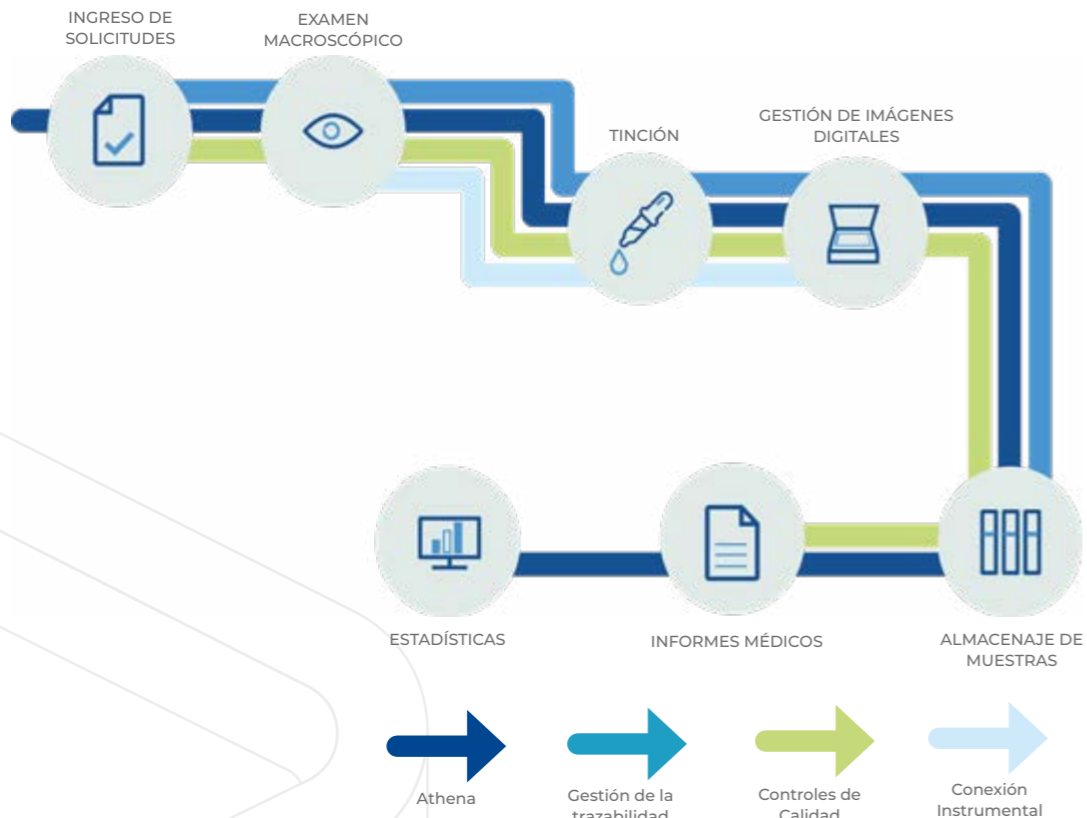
INGRESO DE SOLICITUDES

EXAMEN MACROSCÓPICO

TINCIÓN

GESTIÓN DE IMÁGENES DIGITALES

ESTADÍSTICAS

INFORMES MÉDICOS

ALMACENAJE DE MUESTRAS

Athena

Gestión de la trazabilidad

Controles de Calidad

Conexión Instrumental